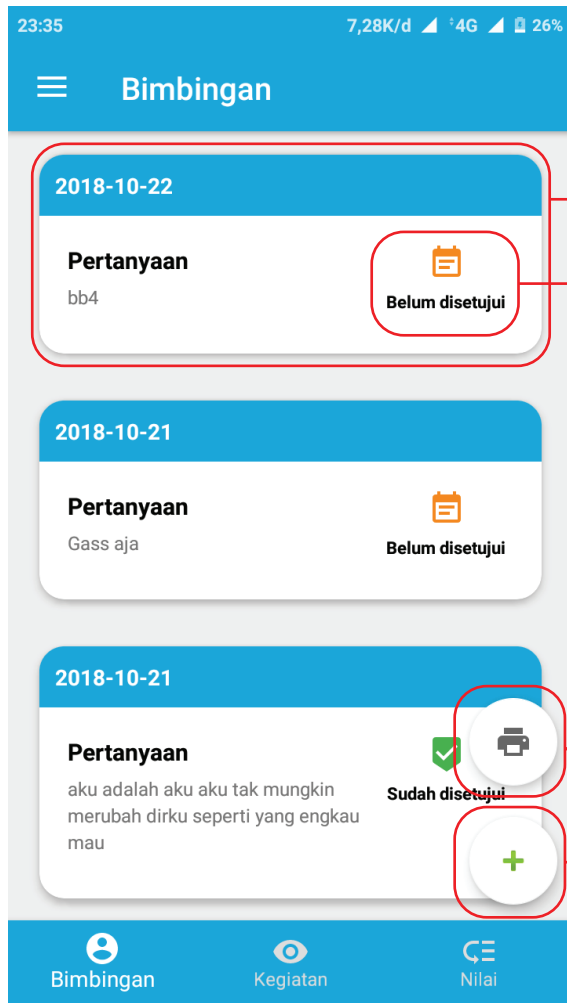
23:35 7,28K/d 4G 26%

Bimbingan

2018-10-22

Pertanyaan
bb4

Belum disetujui

2018-10-21

Pertanyaan
Gass aja

Belum disetujui

2018-10-21

Pertanyaan
aku adalah aku aku tak mungkin merubah dirku seperti yang engkau mau

Sudah disetujui

+

Bimbingan Kegiatan Nilai